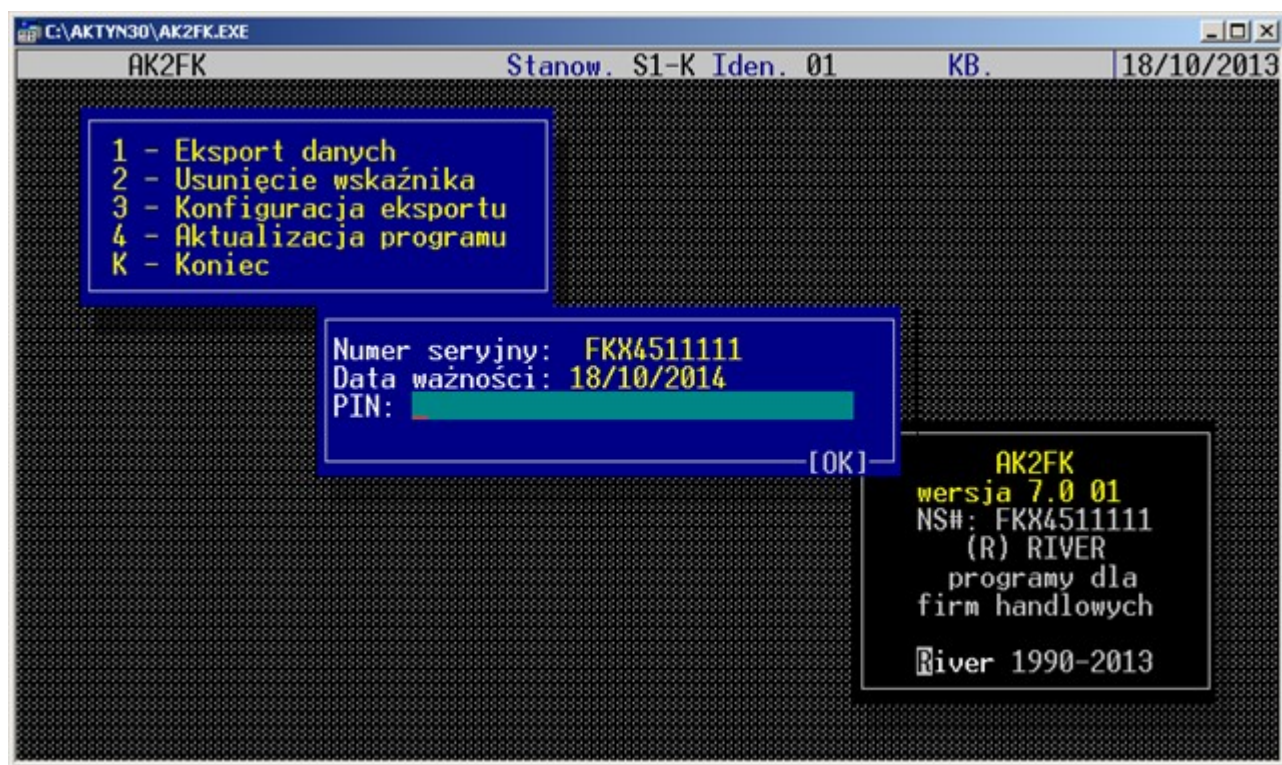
C:\AKTYN30\AK2FK.EXE

AK2FK Stanow. S1-K Iden. 01 KB. 18/10/2013

1 - Eksport danych
2 - Usunięcie wskaźnika
3 - Konfiguracja eksportu
4 - Aktualizacja programu
K - Koniec

Numer seryjny: FKX4511111
Data ważności: 18/10/2014
PIN:

[OK]

AK2FK
wersja 7.0 01
NS#: FKX4511111
(R) RIVER
programy dla
firm handlowych

River 1990-2013